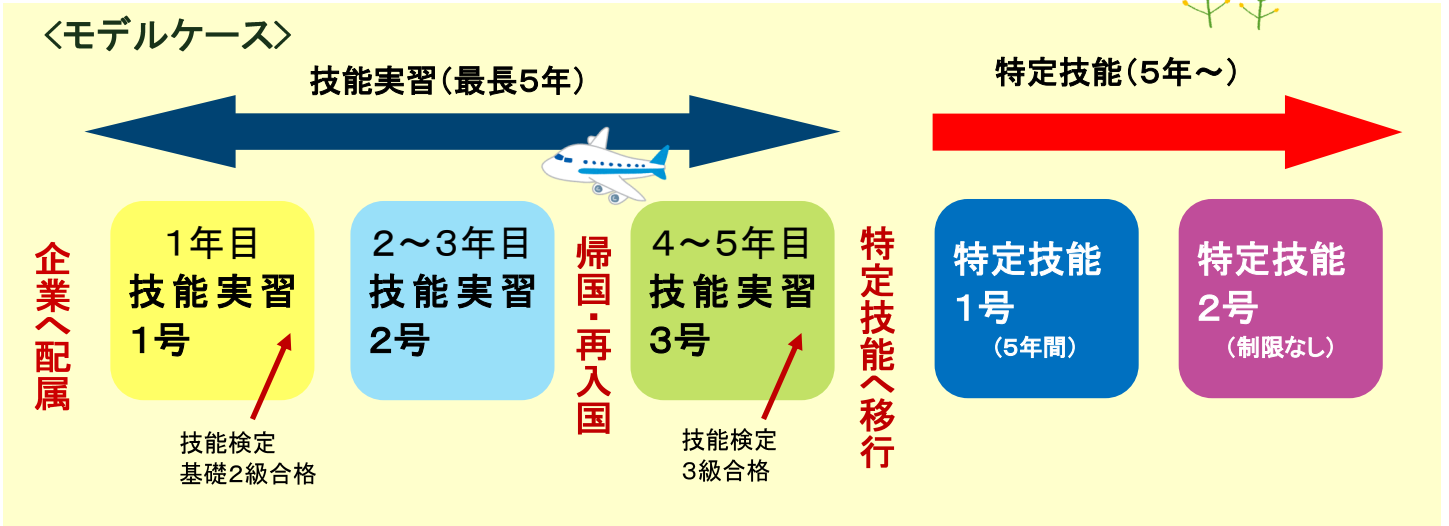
＜モデルケース＞

技能実習（最長5年）

特定技能（5年～）

企業へ配属

1年目
技能実習
1号

技能検定
基礎2級合格

2～3年目
技能実習
2号

帰国・再入国

4～5年目
技能実習
3号

技能検定
3級合格

特定技能へ移行

特定技能
1号
（5年間）

特定技能
2号
（制限なし）